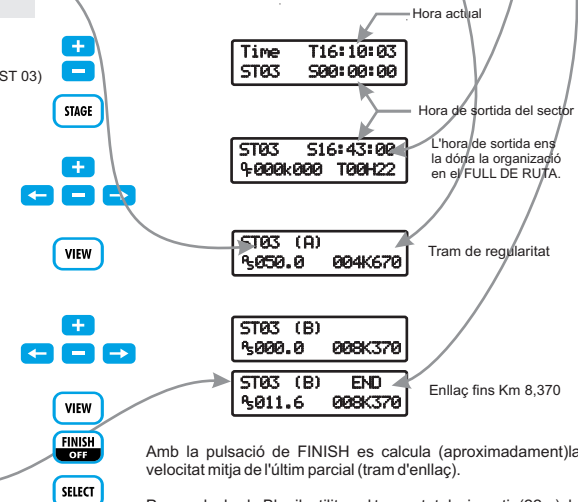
ST 03)

+
−
STAGE
+
← − →
VIEW
+
← − →
VIEW
FINISH OFF
SELECT

Hora actual

Time T16:10:03
ST03 S00:00:00

Hora de sortida del sector

ST03 S16:43:00
000k000 T00H22

L'hora de sortida ens la dóna la organizació en el FULL DE RUTA.

ST03 (A)
050.0 004K670

Tram de regularitat

ST03 (B)
000.0 008K370

ST03 (B) END
011.6 008K370

Enllaç fins Km 8,370

Amb la pulsació de FINISH es calcula (aproximadament)la velocitat mitja de l'últim parcial (tram d'enllaç).